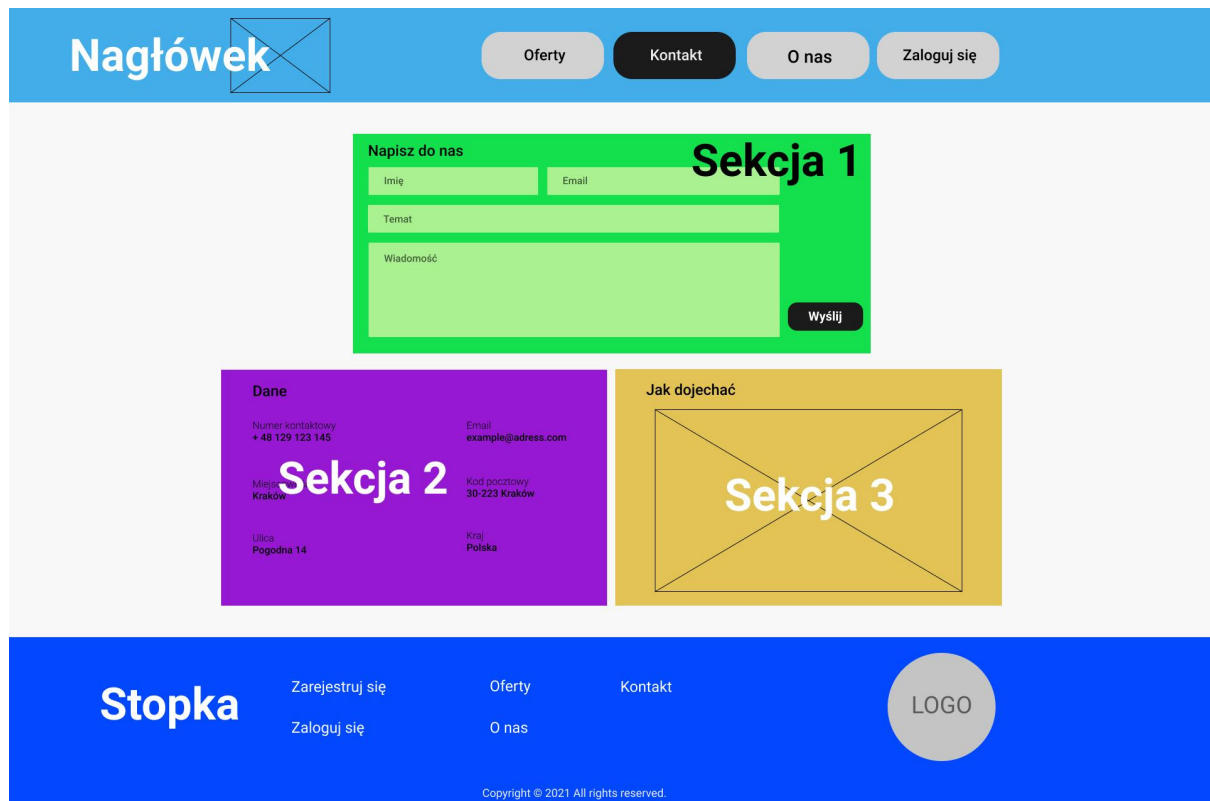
Nagłówek

Oferty Kontakt O nas Zaloguj się

Napisz do nas
Sekcja 1
Imię
Email
Temat
Wiadomość
Wyślij

Dane
Numer kontaktowy
+ 48 129 123 145
Email
example@adress.com
Sekcja 2
Miejsc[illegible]
Kraków
Kod pocztowy
30-223 Kraków
Ulica
Pogodna 14
Kraj
Polska

Jak dojechać
Sekcja 3

Stopka
Zarejestruj się
Zaloguj się
Oferty
O nas
Kontakt
LOGO

Copyright © 2021 All rights reserved.